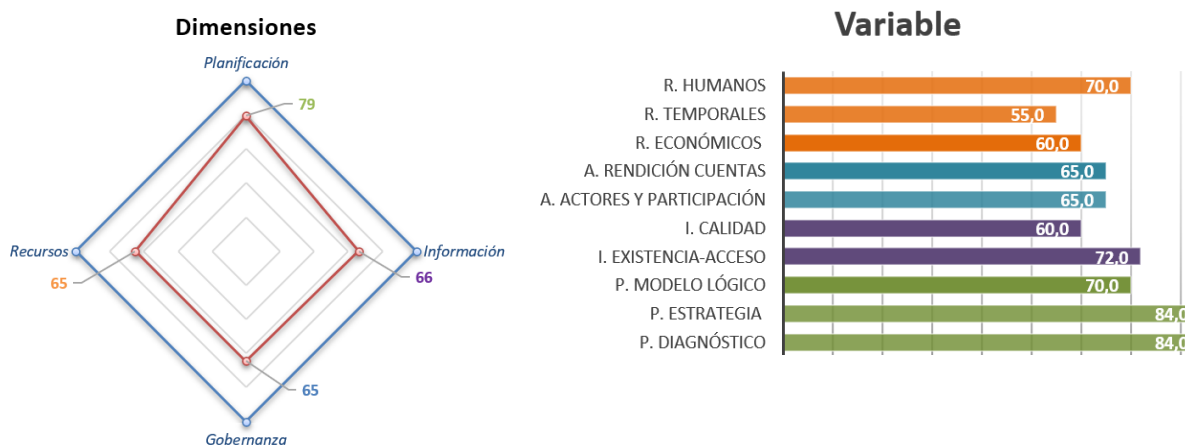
Dimensiones

Planificación
79
Recursos
65
Información
66
65
Gobernanza

Variable

| | |
|---|---|
| R. HUMANOS | 70,0 |
| R. TEMPORALES | 55,0 |
| R. ECONÓMICOS | 60,0 |
| A. RENDICIÓN CUENTAS | 65,0 |
| A. ACTORES Y PARTICIPACIÓN | 65,0 |
| I. CALIDAD | 60,0 |
| I. EXISTENCIA-ACCESO | 72,0 |
| P. MODELO LÓGICO | 70,0 |
| P. ESTRATEGIA | 84,0 |
| P. DIAGNÓSTICO | 84,0 |